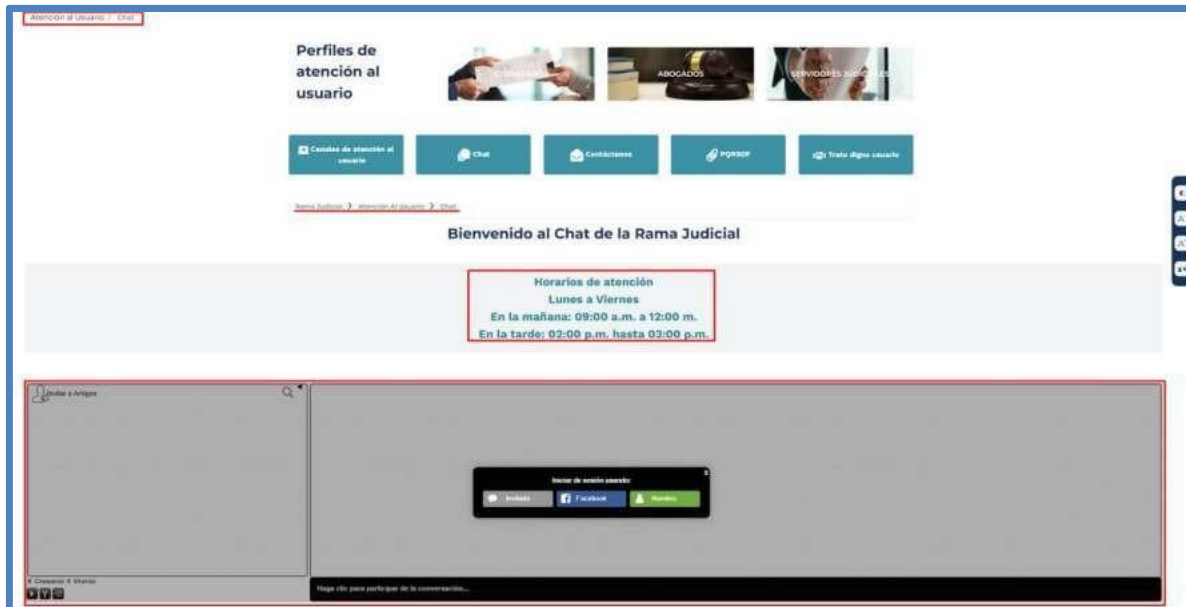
Atención al Usuario / Chat

Perfiles de atención al usuario

CIUDADANOS

ABOGADOS

SERVIDORES JUDICIALES

Canales de atención al usuario

Chat

Contáctenos

PQRSDF

Trato digno usuario

Rama Judicial > Atención Al Usuario > Chat

Bienvenido al Chat de la Rama Judicial

Horarios de atención
Lunes a Viernes
En la mañana: 09:00 a.m. a 12:00 m.
En la tarde: 02:00 p.m. hasta 03:00 p.m.

Invitar a Amigos

Iniciar de sesión usando:

Invitado

Facebook

Nombre

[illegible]

Haga clic para participar de la conversación...